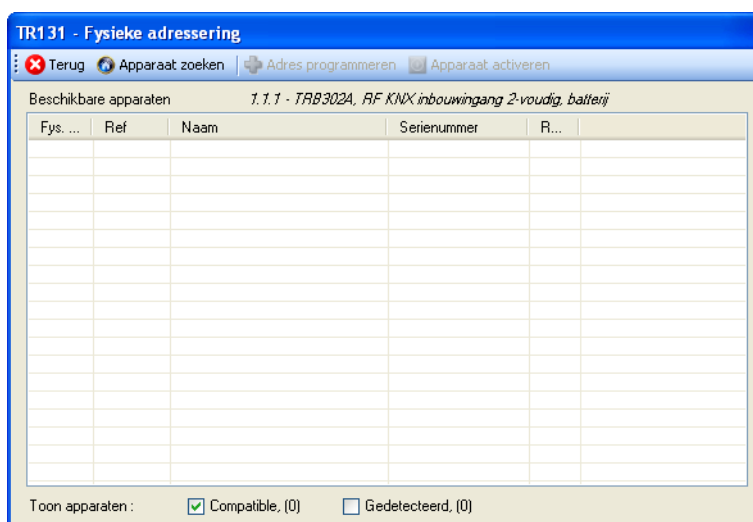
TR131 - Fysieke adressering

Terug Apparaat zoeken Adres programmeren Apparaat activeren

Beschikbare apparaten 1.1.1 - TRB302A, RF KNX inbouwingang 2-voudig, batterij

| Fys. ... | Ref | Naam | Serienummer | R... |
|---|---|---|---|---|

Toon apparaten : Compatible, (0) Gedetecteerd, (0)